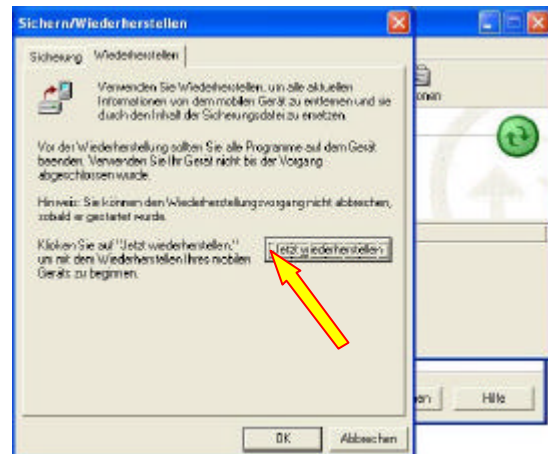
Sichern/Wiederherstellen

Sicherung | Wiederherstellen

Verwenden Sie Wiederherstellen, um alle aktuellen Informationen von dem mobilen Gerät zu entfernen und sie durch den Inhalt der Sicherungsdatei zu ersetzen.

Vor der Wiederherstellung sollten Sie alle Programme auf dem Gerät beenden. Verwenden Sie Ihr Gerät nicht bis der Vorgang abgeschlossen wurde.

Hinweis: Sie können den Wiederherstellungsvorgang nicht abbrechen, sobald er gestartet wurde.

Klicken Sie auf "Jetzt wiederherstellen," um mit dem Wiederherstellen Ihres mobilen Geräts zu beginnen.

Jetzt wiederherstellen

OK | Abbrechen

onen

en | Hilfe